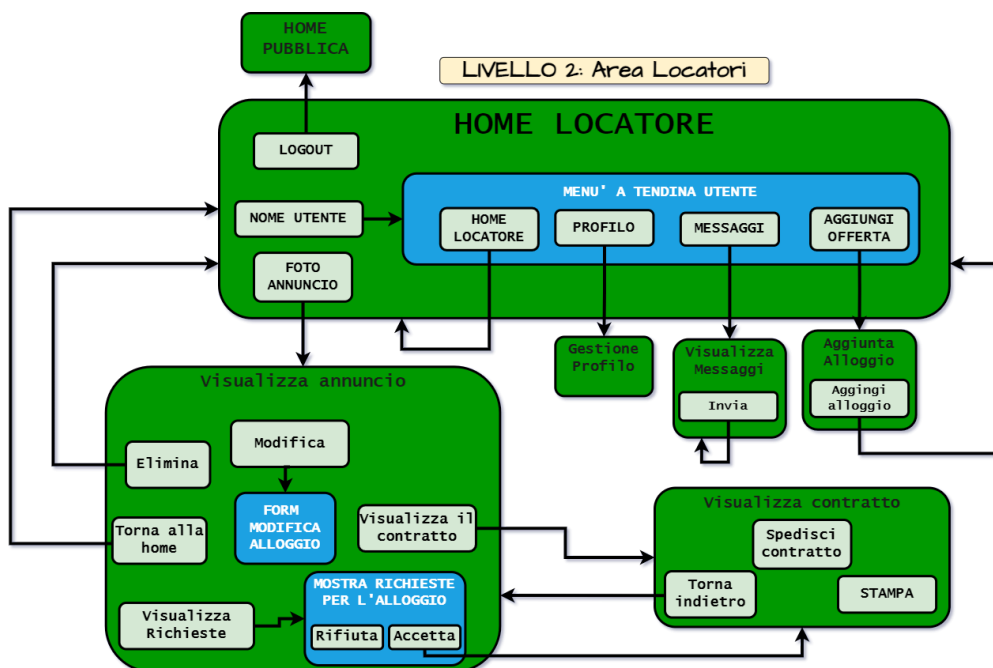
HOME PUBBLICA

LIVELLO 2: Area Locatori

HOME LOCATORE

LOGOUT

NOME UTENTE

FOTO ANNUNCIO

MENU' A TENDINA UTENTE

HOME LOCATORE

PROFILO

MESSAGGI

AGGIUNGI OFFERTA

Gestione Profilo

Visualizza Messaggi

Invia

Aggiunta Alloggio

Aggingi alloggio

Visualizza annuncio

Elimina

Modifica

FORM MODIFICA ALLOGGIO

Torna alla home

Visualizza il contratto

Visualizza Richieste

MOSTRA RICHIESTE PER L'ALLOGGIO

Rifiuta

Accetta

Visualizza contratto

Spedisci contratto

Torna indietro

STAMPA